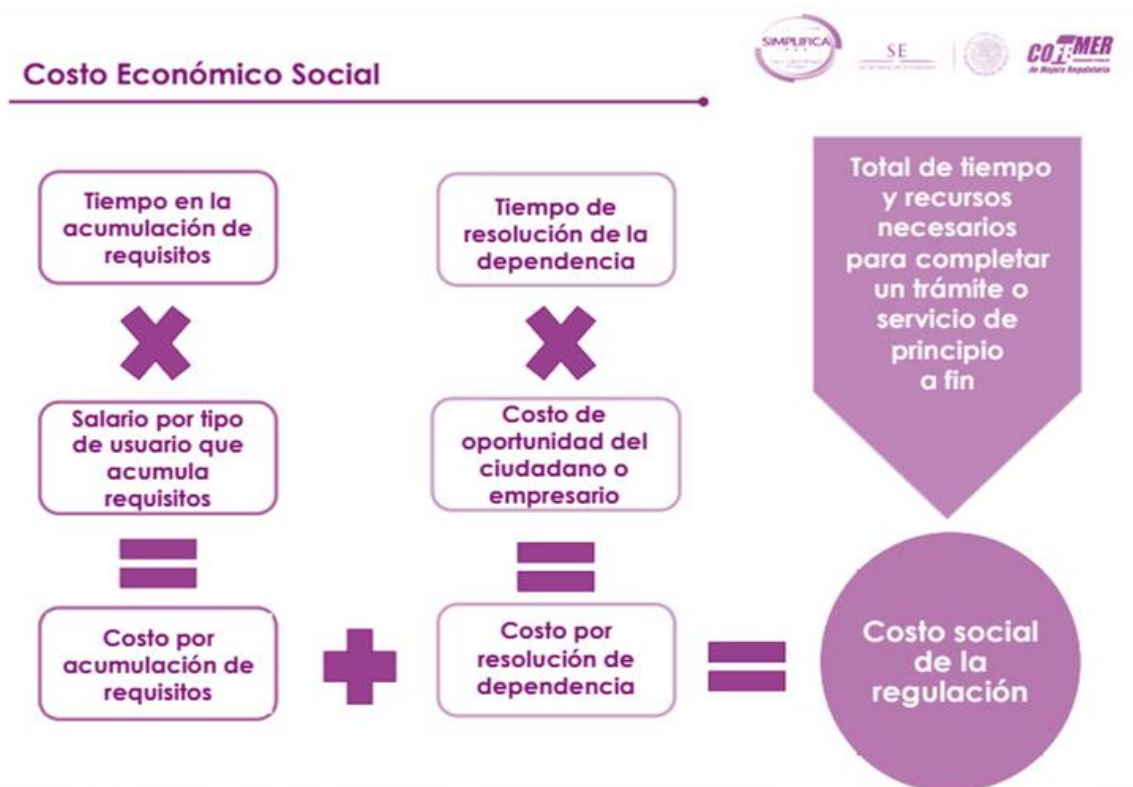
Costo Económico Social

SIMPLIFICA

SE

COFEMER

Tiempo en la acumulación de requisitos

Salario por tipo de usuario que acumula requisitos

Costo por acumulación de requisitos

Tiempo de resolución de la dependencia

Costo de oportunidad del ciudadano o empresario

Costo por resolución de dependencia

Total de tiempo y recursos necesarios para completar un trámite o servicio de principio a fin

Costo social de la regulación